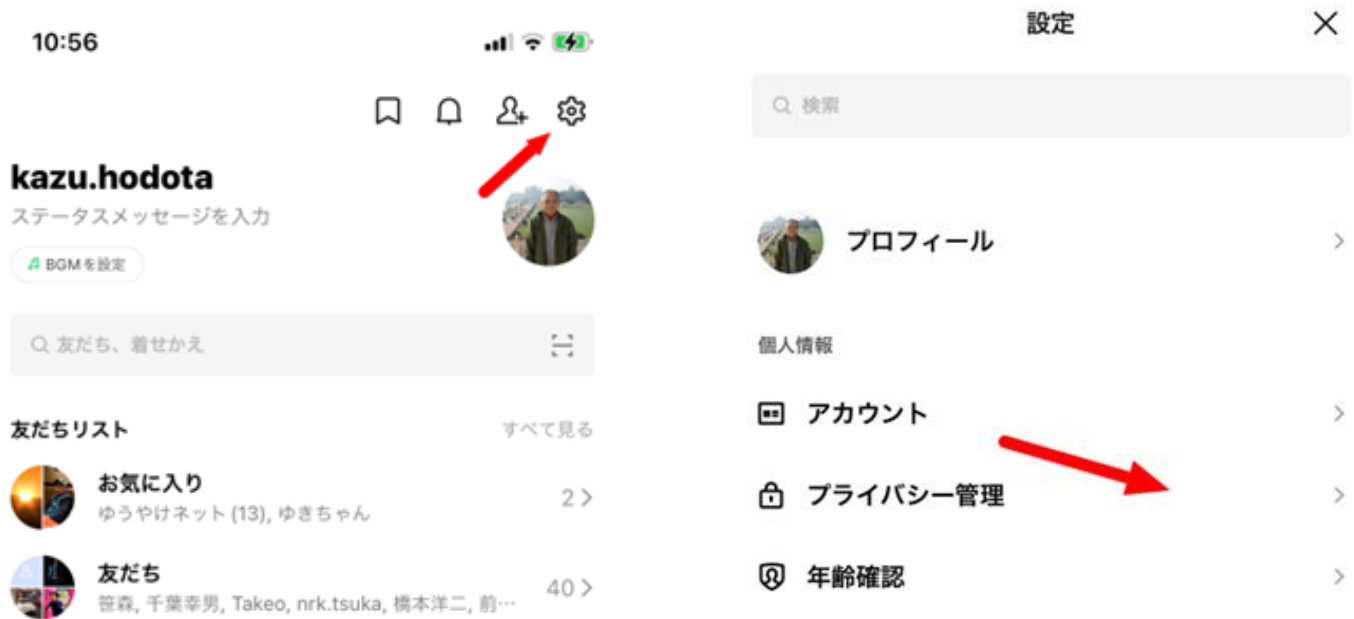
10:56

kazu.hodota
ステータスメッセージを入力
BGMを設定

友だち、着せかえ

友だちリスト
すべて見る

お気に入り
ゆうやけネット (13), ゆきちゃん
2 >

友だち
笹森, 千葉幸男, Takeo, nrk.tsuka, 橋本洋二, 前…
40 >

設定

検索

プロフィール

個人情報

アカウント

プライバシー管理

年齢確認